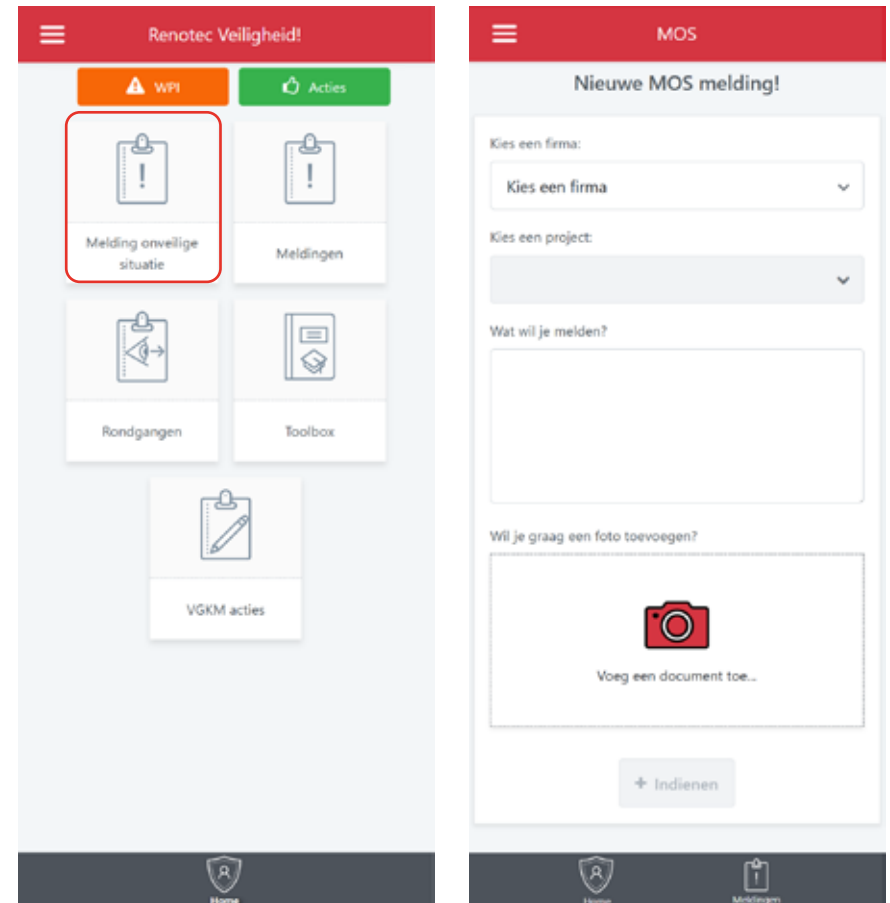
Renotec Veiligheid!

WPI

Acties

Melding onveilige situatie

Meldingen

Rondgangen

Toolbox

VGKM acties

Home

MOS

Nieuwe MOS melding!

Kies een firma:

Kies een firma

Kies een project:

Wat wil je melden?

Wil je graag een foto toevoegen?

Voeg een document toe...

+ Indienen

Home

Meldingen